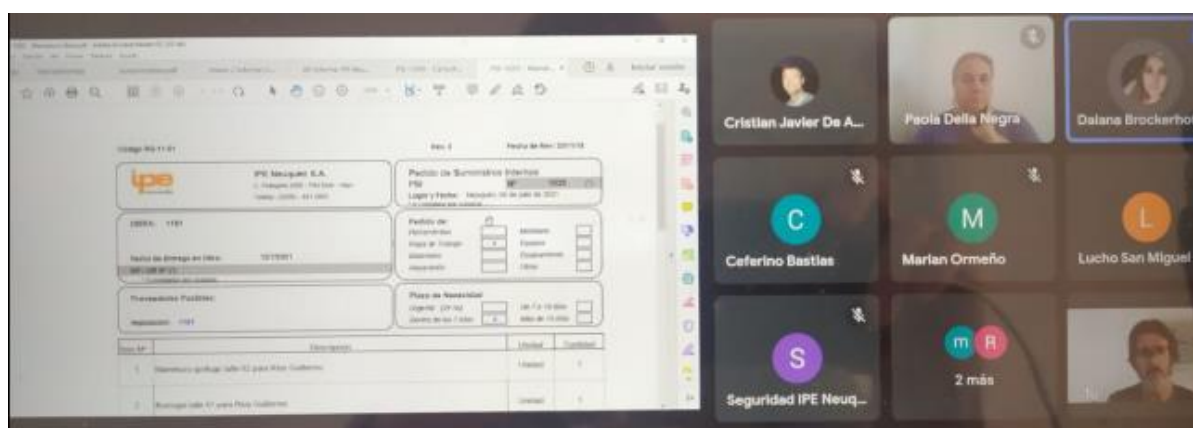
ipe

IPE Neuquén S.A.

Pedido de Suministros Internos

PSI

Lugar y Fecha: Neuquén,

OBRA: 1181

Pedido de:

Fecha de Entrega en Obra:

Traslados Posibles:

Plazo de Necesidad

Urgente

Item Nº

Descripción

Unidad

Cantidad

1

2

Cristian Javier De A...

Paola Della Negra

Daiana Brockerhoff

C

Ceferino Bastias

M

Marian Ormeño

L

Lucho San Miguel

S

Seguridad IPE Neuq...

m

R

2 más